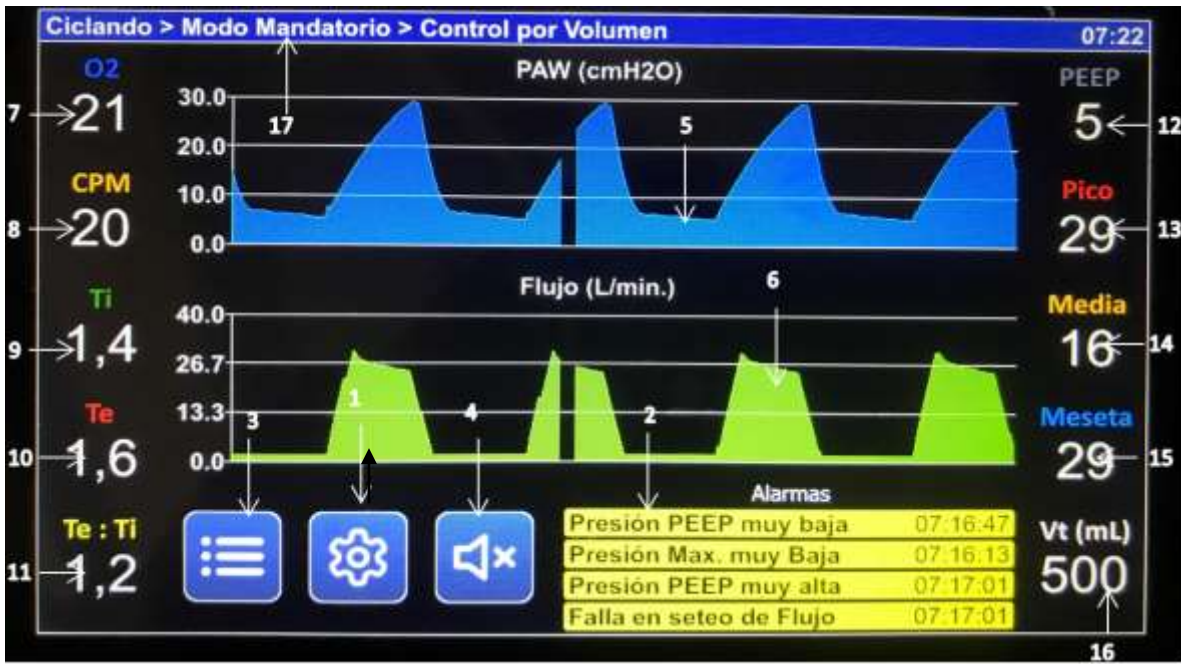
Ciclando > Modo Mandatorio > Control por Volumen 07:22

O2
7 21
CPM
8 20
Ti
9 1,4
Te
10 1,6
Te : Ti
11 1,2

PAW (cmH2O)
30.0
20.0
10.0
0.0
17
5

Flujo (L/min.)
40.0
26.7
13.3
0.0
6
3
1
4
2

PEEP
5 12
Pico
29 13
Media
16 14
Meseta
29 15

Alarmas
Presión PEEP muy baja 07:16:47
Presión Max. muy Baja 07:16:13
Presión PEEP muy alta 07:17:01
Falla en seteo de Flujo 07:17:01

Vt (mL)
500
16